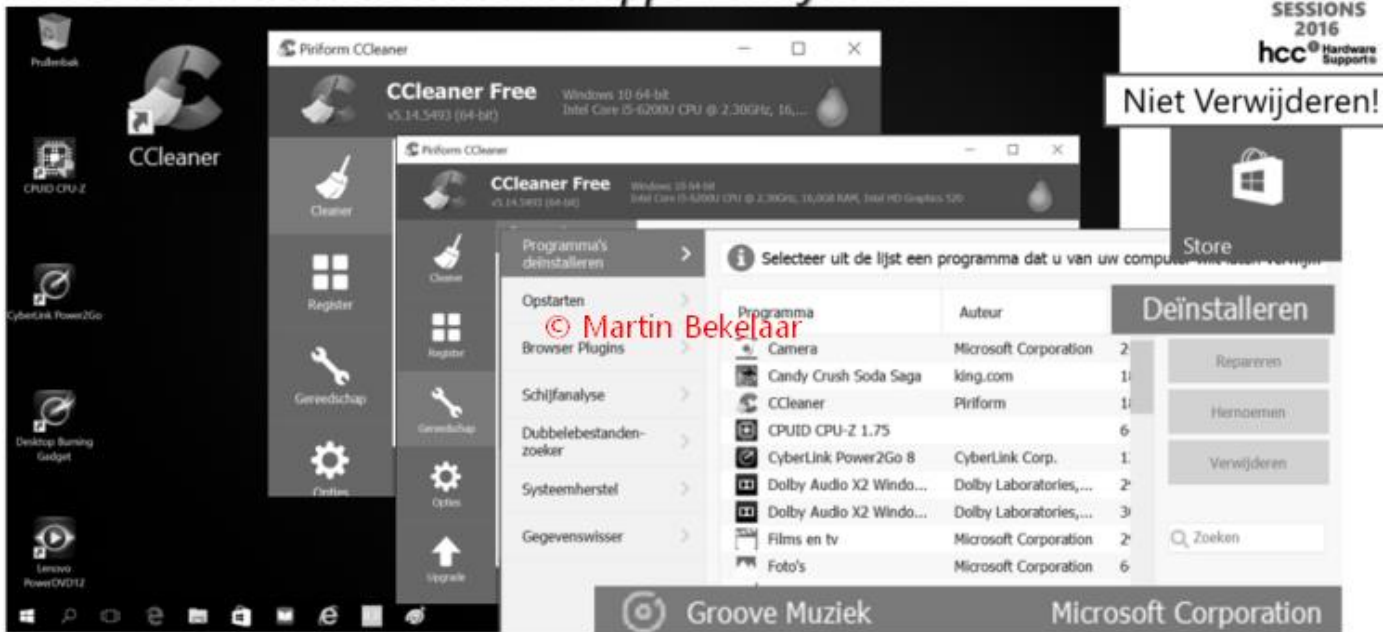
SESSIONS
2016
hcc Hardware Support

Prullenbak

CCleaner

CPUID CPU-Z

CyberLink Power2Go

Desktop Burning Gadget

Lenovo PowerDVD12

Piriform CCleaner

CCleaner Free
v5.14.5493 (64-bit)

Windows 10 64-bit
Intel Core i5-6200U CPU @ 2.30GHz, 16,...

Cleaner

Register

Gereedschap

Opties

Piriform CCleaner

CCleaner Free
v5.14.5493 (64-bit)

Windows 10 64-bit
Intel Core i5-6200U CPU @ 2.30GHz, 16,0GB RAM, Intel HD Graphics 520

Cleaner

Register

Gereedschap

Opties

Upgrade

Programma's deïnstalleren

Opstarten

Browser Plugins

Schijfanalyse

Dubbelebestanden-zoeker

Systeemherstel

Gegevenswisser

Selecteer uit de lijst een programma dat u van uw computer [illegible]

© Martin Bekelaar

| Programma | Auteur | |
|---|---|---|
| Camera | Microsoft Corporation | 2 |
| Candy Crush Soda Saga | king.com | 1 |
| CCleaner | Piriform | 1 |
| CPUID CPU-Z 1.75 | | 6 |
| CyberLink Power2Go 8 | CyberLink Corp. | 1 |
| Dolby Audio X2 Windo... | Dolby Laboratories,... | 2 |
| Dolby Audio X2 Windo... | Dolby Laboratories,... | 3 |
| Films en tv | Microsoft Corporation | 2 |
| Foto's | Microsoft Corporation | 6 |

Niet Verwijderen!

Store

Deïnstalleren

Repareren

Hernoemen

Verwijderen

Zoeken

Groove Muziek

Microsoft Corporation